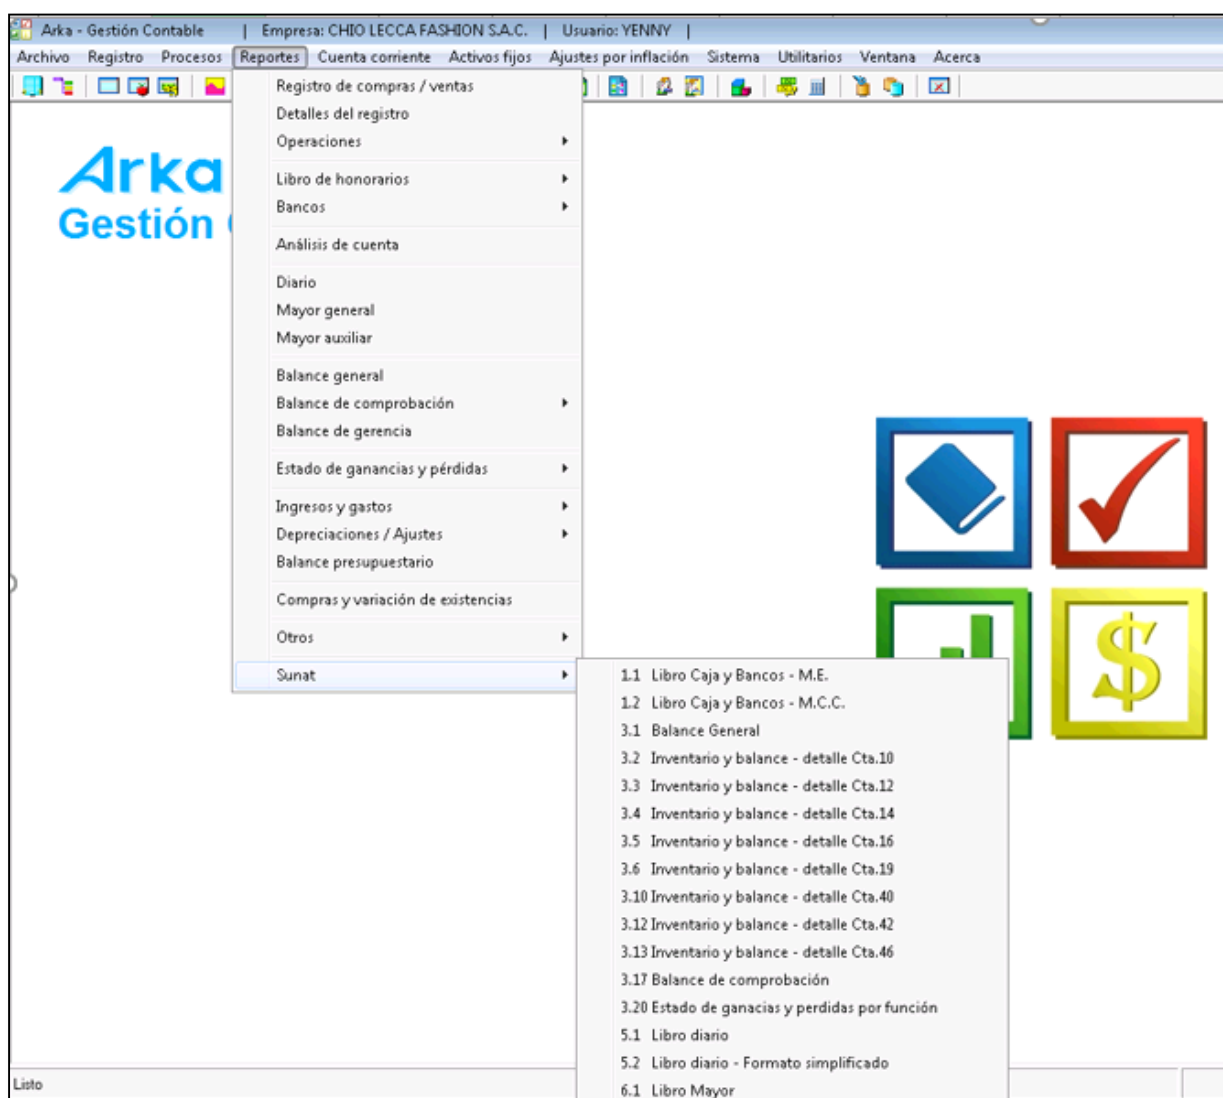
Arka - Gestión Contable | Empresa: CHIO LECCA FASHION S.A.C. | Usuario: YENNY |

Archivo Registro Procesos Reportes Cuenta corriente Activos fijos Ajustes por inflación Sistema Utilitarios Ventana Acerca

Arka
Gestión

Registro de compras / ventas
Detalles del registro
Operaciones
Libro de honorarios
Bancos
Análisis de cuenta
Diario
Mayor general
Mayor auxiliar
Balance general
Balance de comprobación
Balance de gerencia
Estado de ganancias y pérdidas
Ingresos y gastos
Depreciaciones / Ajustes
Balance presupuestario
Compras y variación de existencias
Otros
Sunat

1.1 Libro Caja y Bancos - M.E.
1.2 Libro Caja y Bancos - M.C.C.
3.1 Balance General
3.2 Inventario y balance - detalle Cta.10
3.3 Inventario y balance - detalle Cta.12
3.4 Inventario y balance - detalle Cta.14
3.5 Inventario y balance - detalle Cta.16
3.6 Inventario y balance - detalle Cta.19
3.10 Inventario y balance - detalle Cta.40
3.12 Inventario y balance - detalle Cta.42
3.13 Inventario y balance - detalle Cta.46
3.17 Balance de comprobación
3.20 Estado de ganacias y perdidas por función
5.1 Libro diario
5.2 Libro diario - Formato simplificado
6.1 Libro Mayor

Listo